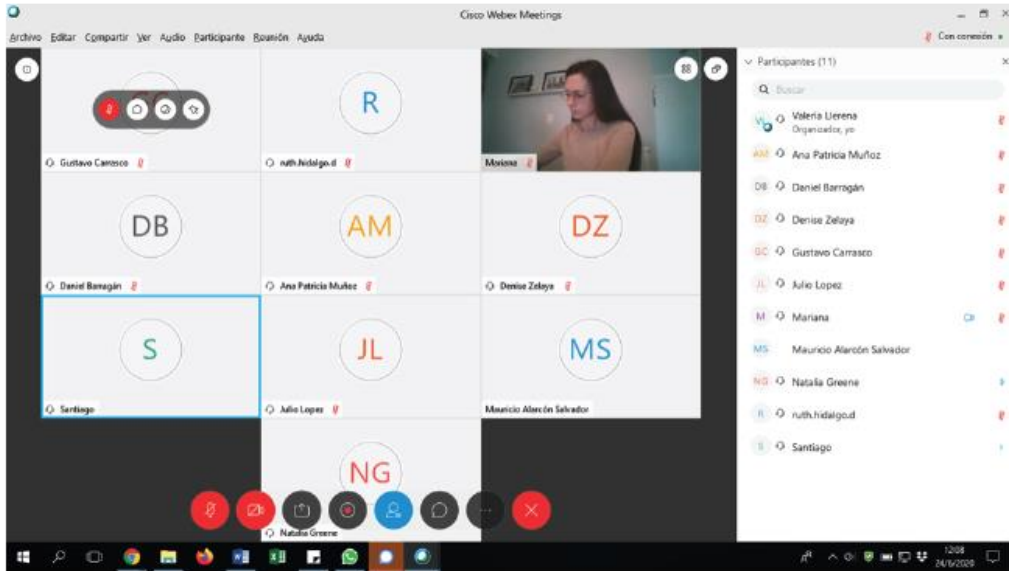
Cisco Webex Meetings

Archivo Editar Compartir Ver Audio Participante Reunión Ayuda

Con conexión

Gustavo Carrasco

R

ruth.hidalgo.d

Mariana

DB

Daniel Barragán

AM

Ana Patricia Muñoz

DZ

Denise Zelaya

S

Santiago

JL

Julio Lopez

MS

Mauricio Alarcón Salvador

NG

Natalia Greene

Participantes (11)

Buscar

Valeria Llerena
Organizador, yo

Ana Patricia Muñoz

Daniel Barragán

Denise Zelaya

Gustavo Carrasco

Julio Lopez

Mariana

Mauricio Alarcón Salvador

Natalia Greene

ruth.hidalgo.d

Santiago

12:08
24/6/2020